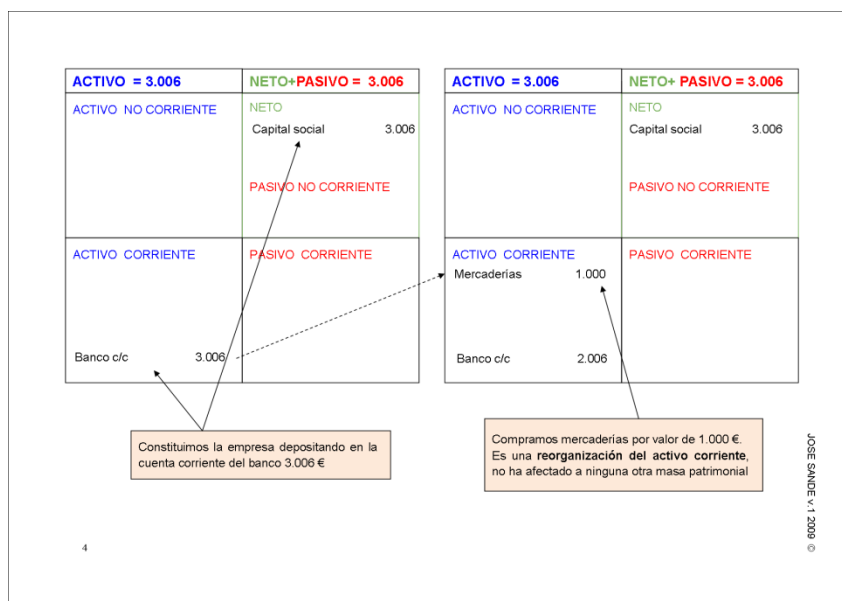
| ACTIVO = 3.006 | NETO+PASIVO = 3.006 |
|---|---|
| ACTIVO NO CORRIENTE | NETO<br>Capital social 3.006<br><br>PASIVO NO CORRIENTE |
| ACTIVO CORRIENTE<br><br>Banco c/c 3.006 | PASIVO CORRIENTE |

| ACTIVO = 3.006 | NETO+ PASIVO = 3.006 |
|---|---|
| ACTIVO NO CORRIENTE | NETO<br>Capital social 3.006<br><br>PASIVO NO CORRIENTE |
| ACTIVO CORRIENTE<br>Mercaderías 1.000<br><br>Banco c/c 2.006 | PASIVO CORRIENTE |

Constituimos la empresa depositando en la cuenta corriente del banco 3.006 €

Compramos mercaderías por valor de 1.000 €. Es una **reorganización del activo corriente**, no ha afectado a ninguna otra masa patrimonial

JOSE SANDE v.1 2009 ©

4